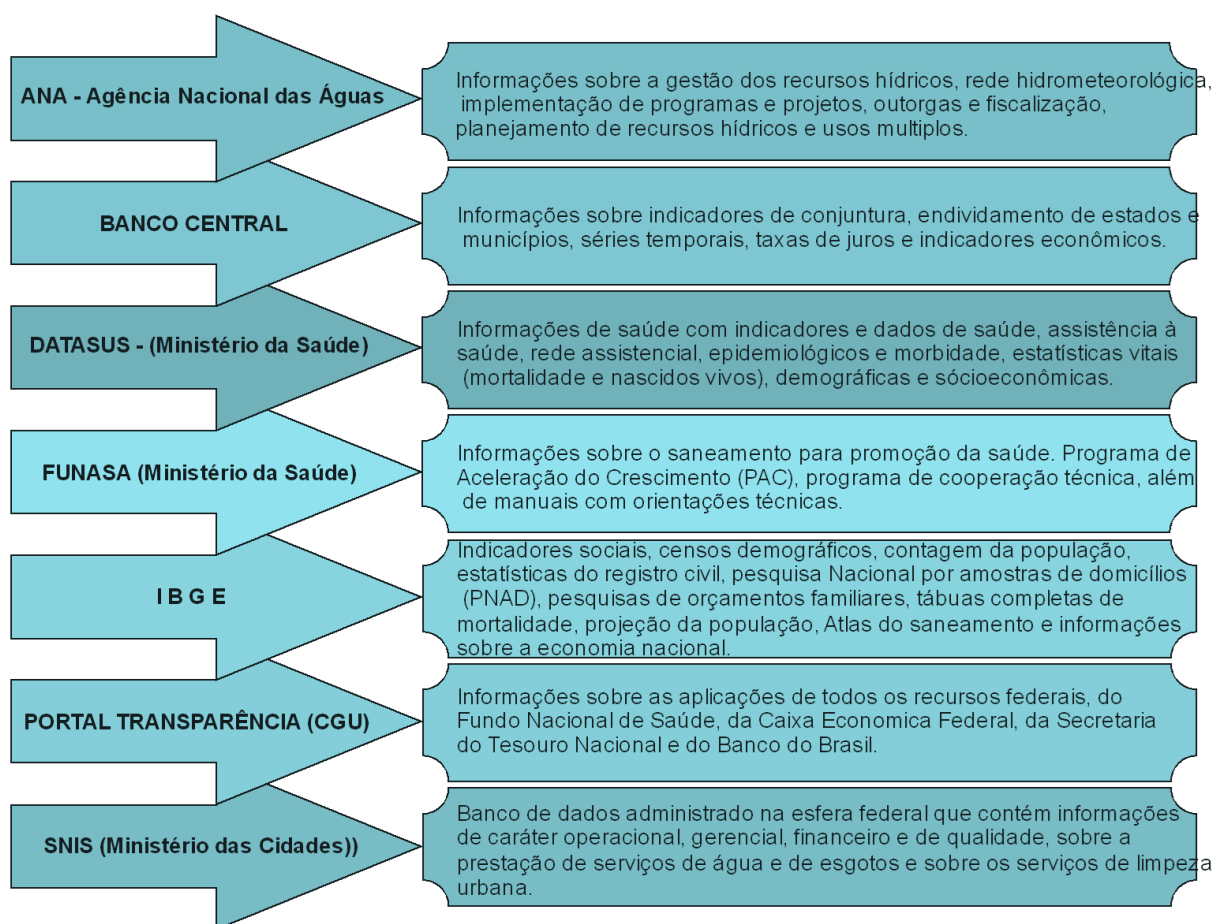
ANA - Agência Nacional das Águas

Informações sobre a gestão dos recursos hídricos, rede hidrometeorológica, implementação de programas e projetos, outorgas e fiscalização, planejamento de recursos hídricos e usos multiplos.

BANCO CENTRAL

Informações sobre indicadores de conjuntura, endividamento de estados e municípios, séries temporais, taxas de juros e indicadores econômicos.

DATASUS - (Ministério da Saúde)

Informações de saúde com indicadores e dados de saúde, assistência à saúde, rede assistencial, epidemiológicos e morbidade, estatísticas vitais (mortalidade e nascidos vivos), demográficas e sócioeconômicas.

FUNASA (Ministério da Saúde)

Informações sobre o saneamento para promoção da saúde. Programa de Aceleração do Crescimento (PAC), programa de cooperação técnica, além de manuais com orientações técnicas.

I B G E

Indicadores sociais, censos demográficos, contagem da população, estatísticas do registro civil, pesquisa Nacional por amostras de domicílios (PNAD), pesquisas de orçamentos familiares, tábuas completas de mortalidade, projeção da população, Atlas do saneamento e informações sobre a economia nacional.

PORTAL TRANSPARÊNCIA (CGU)

Informações sobre as aplicações de todos os recursos federais, do Fundo Nacional de Saúde, da Caixa Economica Federal, da Secretaria do Tesouro Nacional e do Banco do Brasil.

SNIS (Ministério das Cidades))

Banco de dados administrado na esfera federal que contém informações de caráter operacional, gerencial, financeiro e de qualidade, sobre a prestação de serviços de água e de esgotos e sobre os serviços de limpeza urbana.